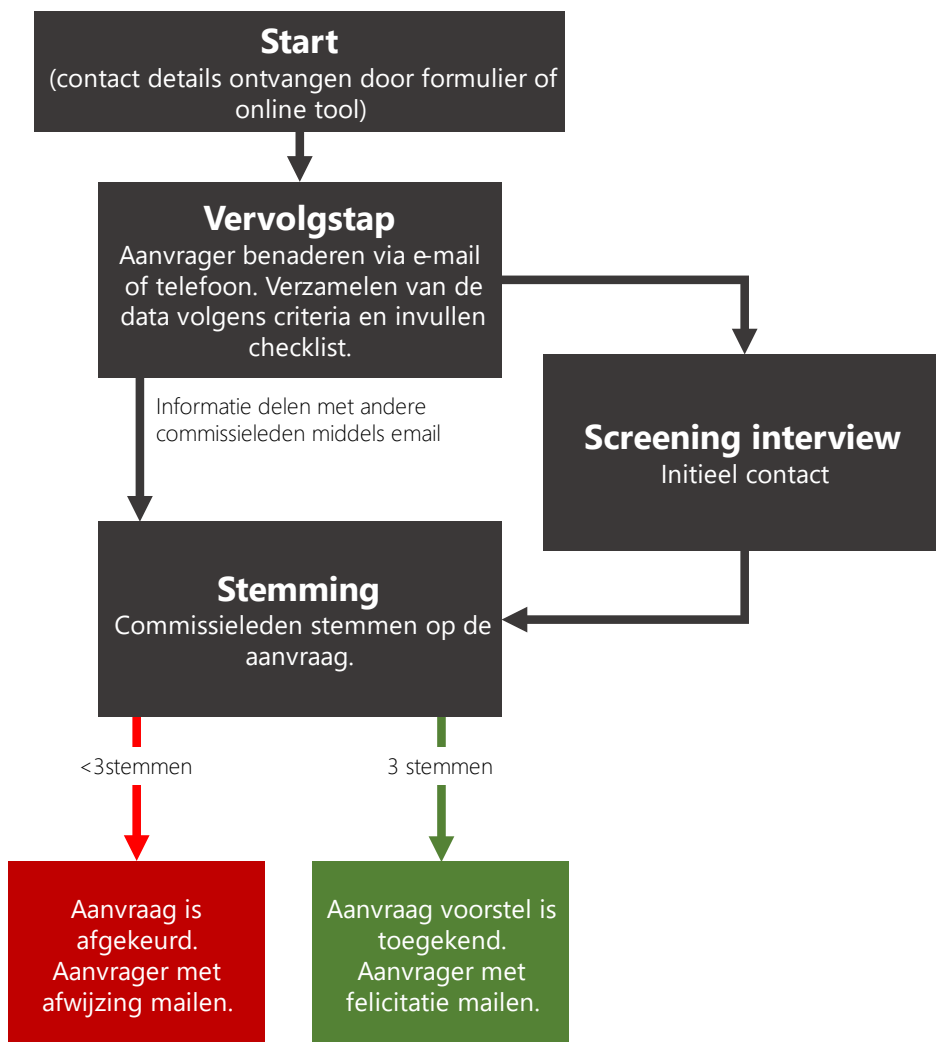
Start
(contact details ontvangen door formulier of online tool)

Vervolgstap
Aanvrager benaderen via e-mail of telefoon. Verzamelen van de data volgens criteria en invullen checklist.

Informatie delen met andere commissieleden middels email

Screening interview
Initieel contact

Stemming
Commissieleden stemmen op de aanvraag.

<3stemmen

3 stemmen

Aanvraag is afgekeurd. Aanvrager met afwijzing mailen.

Aanvraag voorstel is toegekend. Aanvrager met felicitatie mailen.